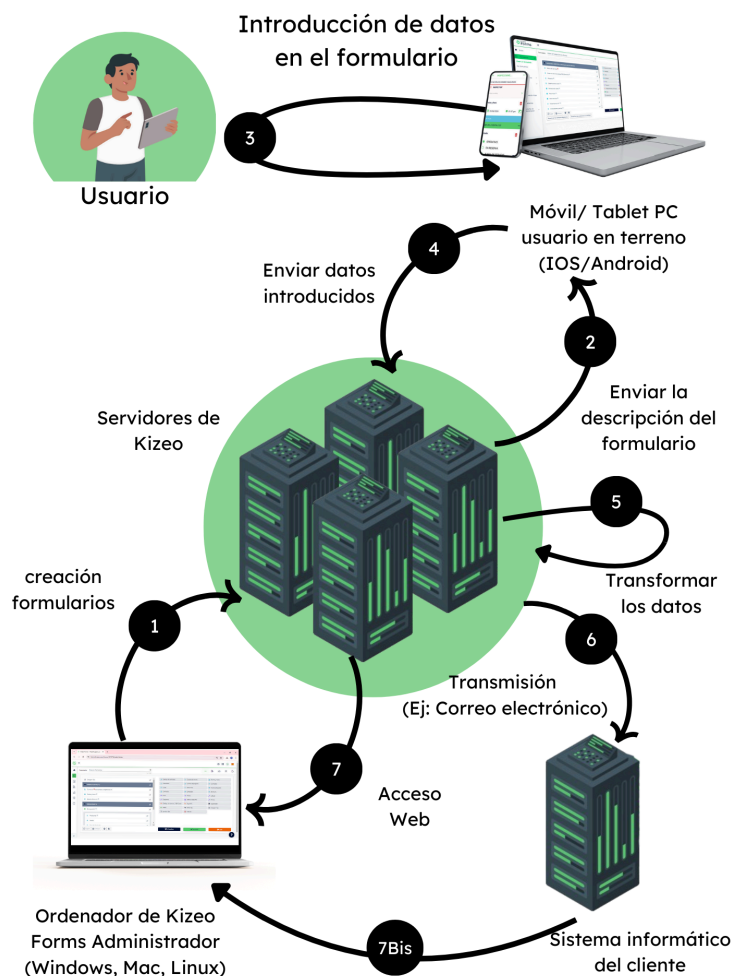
Introducción de datos en el formulario

Usuario

3

Móvil/ Tablet PC usuario en terreno (IOS/Android)

4

Enviar datos introducidos

2

Enviar la descripción del formulario

Servidores de Kizeo

5

Transformar los datos

creación formularios

1

6

Transmisión (Ej: Correo electrónico)

7

Acceso Web

Ordenador de Kizeo Forms Administrador (Windows, Mac, Linux)

7Bis

Sistema informático del cliente